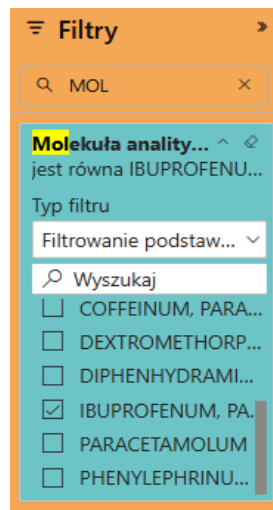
Filtry »

MOL ×

Molekuła anality... ^
jest równa IBUPROFENU...

Typ filtru

Filtrowanie podstaw...

Wyszukaj

COFFEINUM, PARA...

DEXTROMETHORP...

DIPHENHYDRAMI...

IBUPROFENUM, PA...

PARACETAMOLUM

PHENYLEPHRINU...